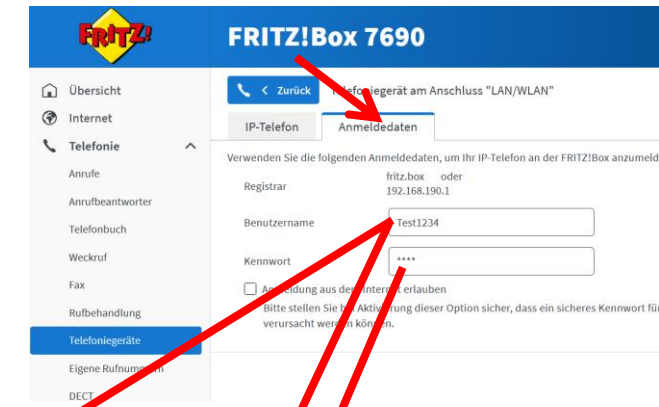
FRITZ!

FRITZ!Box 7690

Übersicht

Internet

Telefonie

Anrufe

Anrufbeantworter

Telefonbuch

Weckruf

Fax

Rufbehandlung

Telefoniegeräte

Eigene Rufnum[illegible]

DECT

Zurück

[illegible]efoniegerät am Anschluss "LAN/WLAN"

IP-Telefon

Anmeldedaten

Verwenden Sie die folgenden Anmeldedaten, um Ihr IP-Telefon an der FRITZ!Box anzumeld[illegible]

Registrar

fritz.box oder
192.168.190.1

Benutzername

Test1234

Kennwort

••••

A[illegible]ldung aus de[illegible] Internet erlauben

Bitte stellen Sie b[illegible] Aktivierung dieser Option sicher, dass ein sicheres Kennwort fü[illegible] verursacht werd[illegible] kön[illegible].